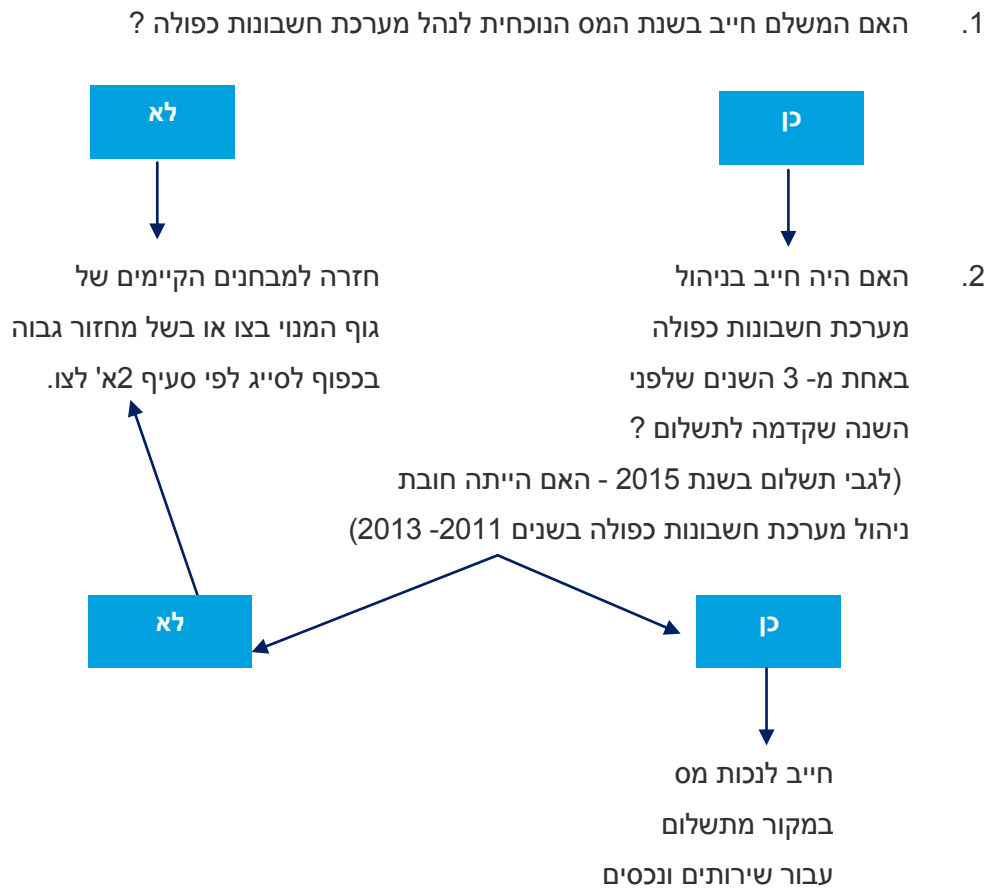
1. האם המשלם חייב בשנת המס הנוכחית לנהל מערכת חשבונות כפולה ?

כן

לא

2. האם היה חייב בניהול מערכת חשבונות כפולה באחת מ- 3 השנים שלפני השנה שקדמה לתשלום ?
(לגבי תשלום בשנת 2015 - האם הייתה חובת ניהול מערכת חשבונות כפולה בשנים 2011- 2013)

חזרה למבחנים הקיימים של גוף המנוי בצו או בשל מחזור גבוה בכפוף לסייג לפי סעיף 2א' לצו.

לא

כן

חייב לנכות מס במקור מתשלום עבור שירותים ונכסים